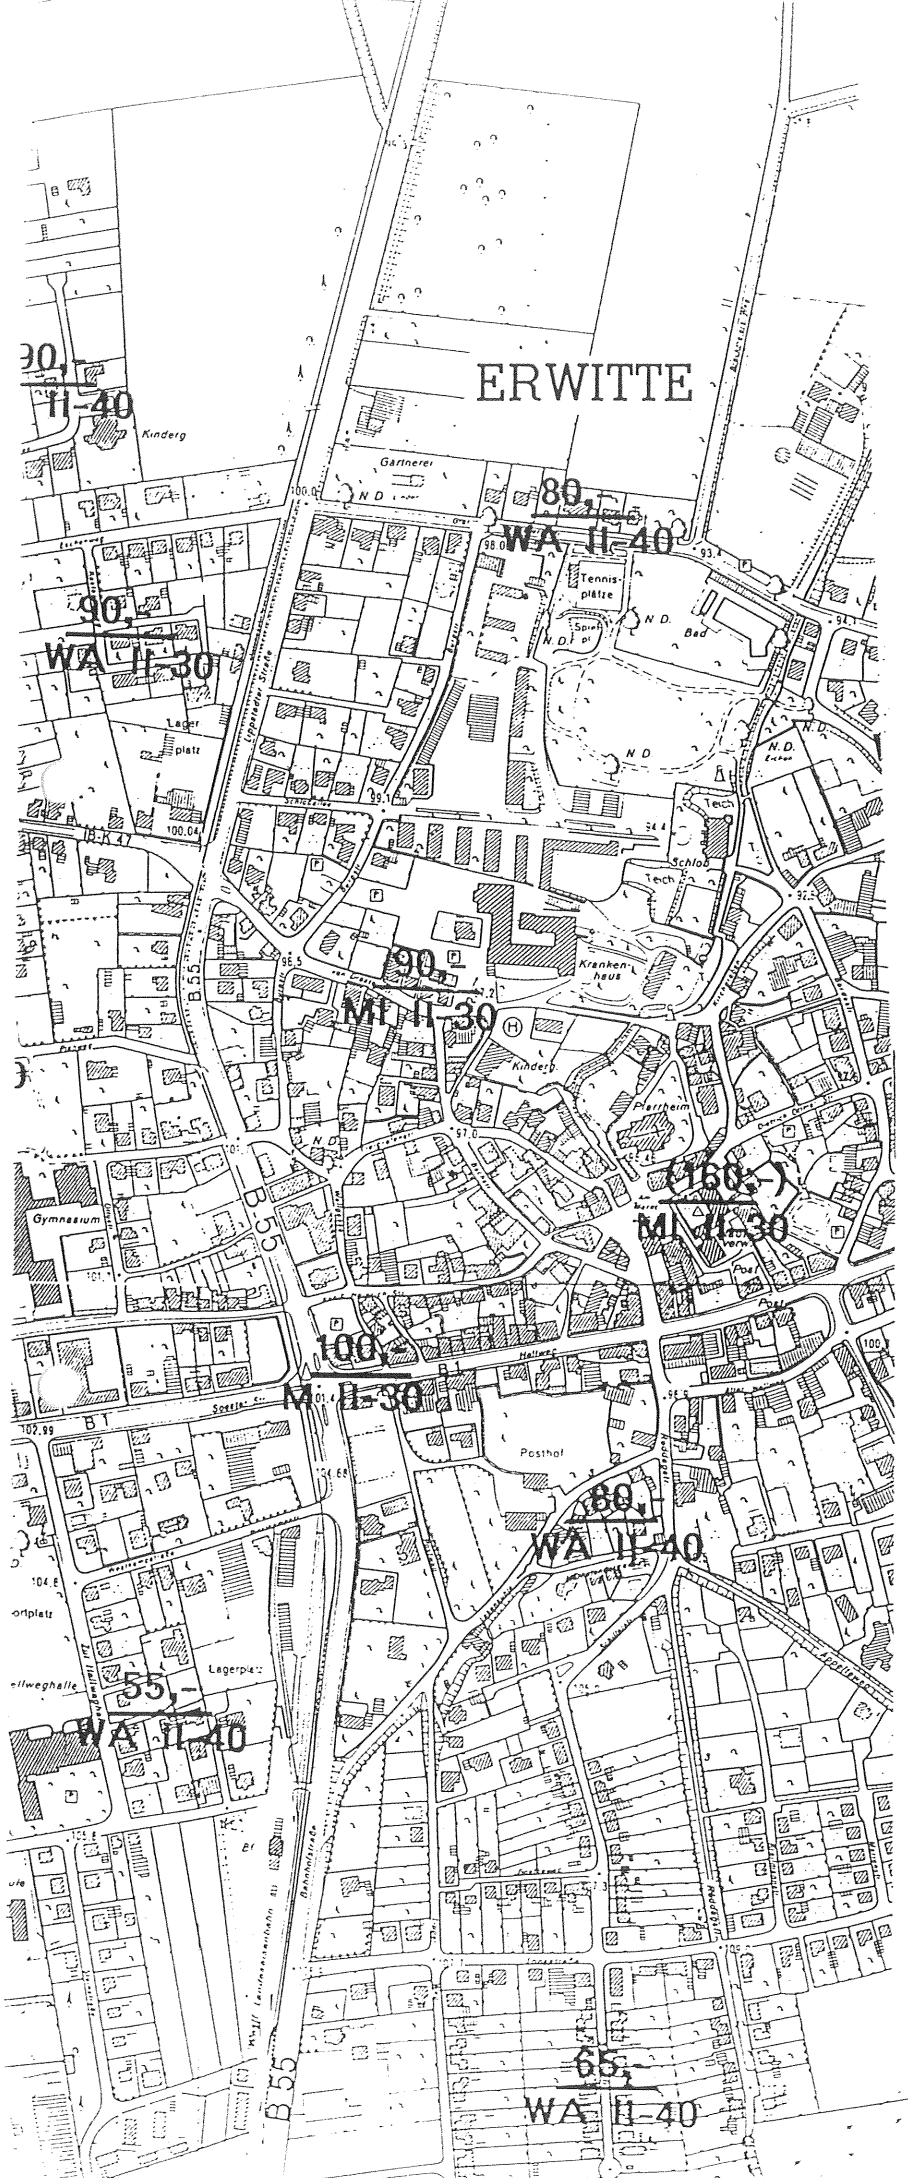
ERWITTE

90,-
II-40

Kinderg

Gärtnerei

N D

80,-
WA II-40

90,-
WA II-30

Tennisplätze

Bad

N.D.

Lager platz

Teich

Schloß

Teich

B 55

90,-
MI II-30

Krankenhaus

Kinderg.

Pfarrheim

N.D.

(160,-)
MI II-30

Gymnasium

Post

100,-
MI II-30

Hellweg

B 1

Soester Str.

Posthof

80,-
WA II-40

55,-
WA II-40

Lagerplatz

Bahnhofstraße

B 55

65,-
WA II-40